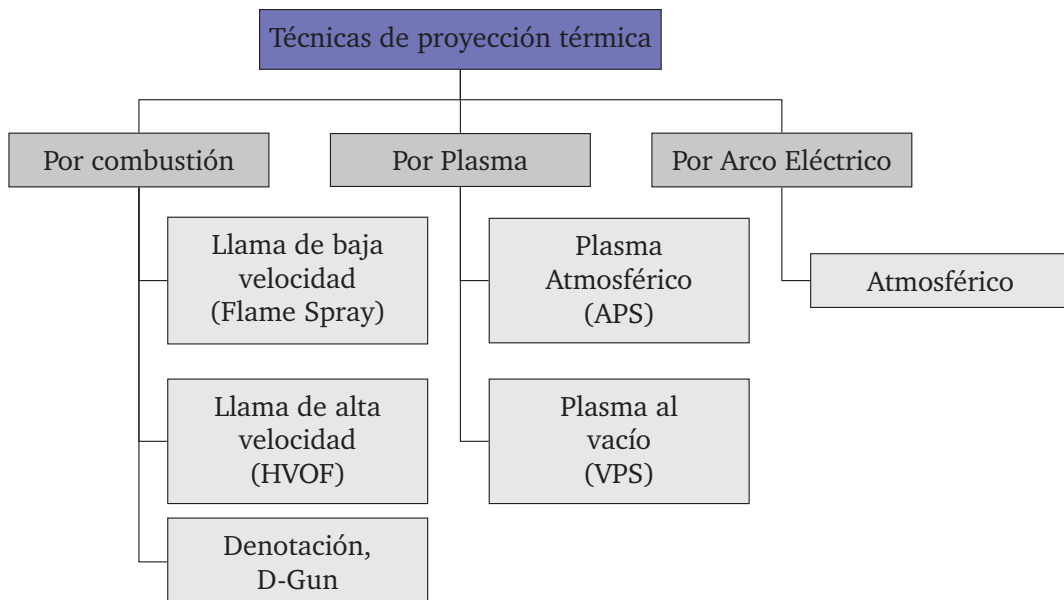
Técnicas de proyección térmica

Por combustión

Llama de baja velocidad (Flame Spray)

Llama de alta velocidad (HVOF)

Denotación, D-Gun

Por Plasma

Plasma Atmosférico (APS)

Plasma al vacío (VPS)

Por Arco Eléctrico

Atmosférico